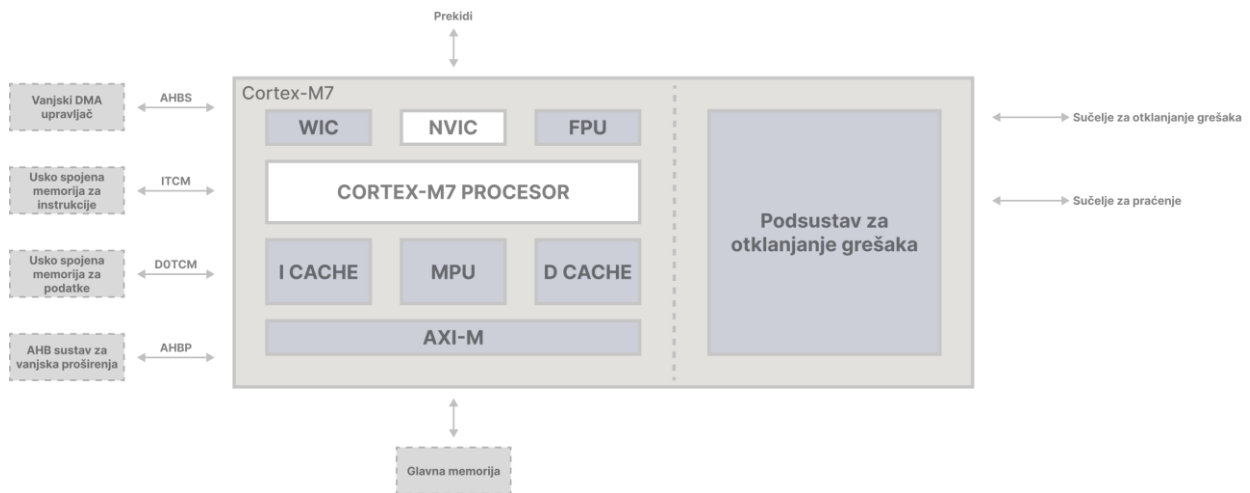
Prekidi

Vanjski DMA upravljač

AHBS

Usko spojena memorija za instrukcije

ITCM

Usko spojena memorija za podatke

D0TCM

AHB sustav za vanjska proširenja

AHBP

Cortex-M7

WIC

NVIC

FPU

CORTEX-M7 PROCESOR

I CACHE

MPU

D CACHE

AXI-M

Podsustav za otklanjanje grešaka

Sučelje za otklanjanje grešaka

Sučelje za praćenje

Glavna memorija